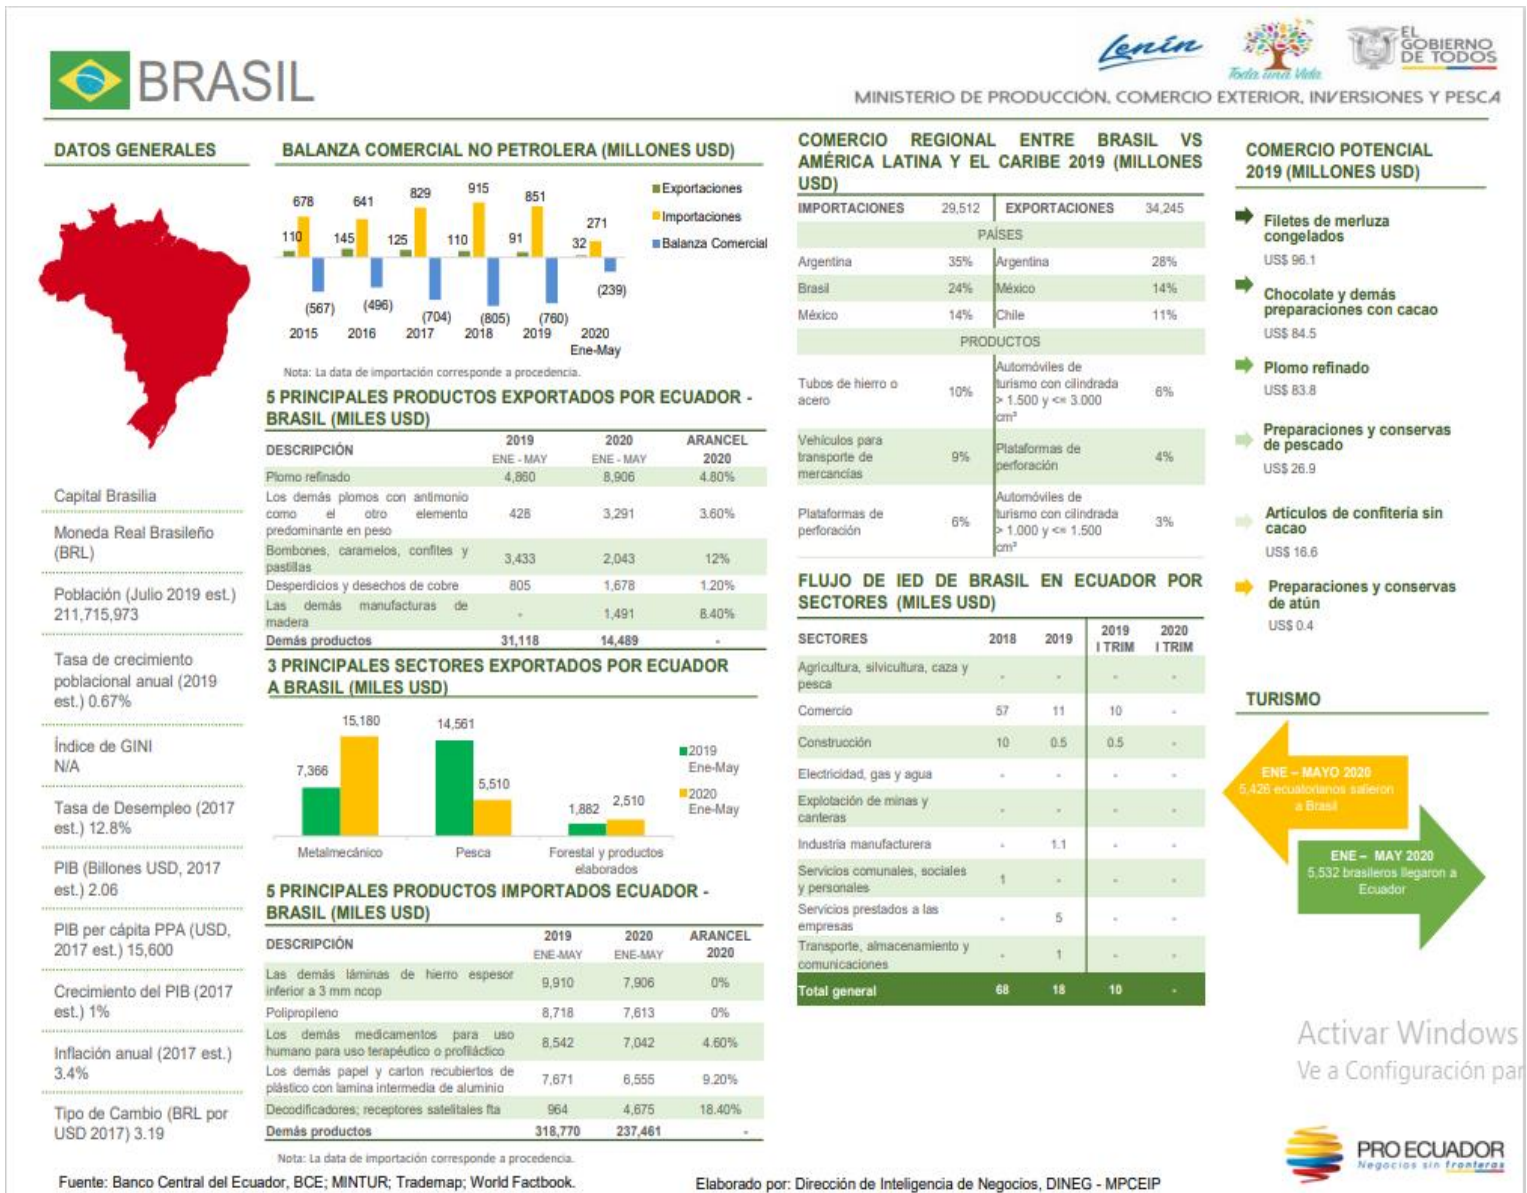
BRASIL

Lenín Toda una Vida EL GOBIERNO DE TODOS

MINISTERIO DE PRODUCCIÓN, COMERCIO EXTERIOR, INVERSIONES Y PESCA

DATOS GENERALES

Capital Brasilia

Moneda Real Brasileño (BRL)

Población (Julio 2019 est.) 211,715,973

Tasa de crecimiento poblacional anual (2019 est.) 0.67%

Índice de GINI N/A

Tasa de Desempleo (2017 est.) 12.8%

PIB (Billones USD, 2017 est.) 2.06

PIB per cápita PPA (USD, 2017 est.) 15,600

Crecimiento del PIB (2017 est.) 1%

Inflación anual (2017 est.) 3.4%

Tipo de Cambio (BRL por USD 2017) 3.19

BALANZA COMERCIAL NO PETROLERA (MILLONES USD)

Exportaciones
Importaciones
Balanza Comercial

| | 2015 | 2016 | 2017 | 2018 | 2019 | 2020 Ene-May |
|---|---|---|---|---|---|---|
| Exportaciones | 110 | 145 | 125 | 110 | 91 | 32 |
| Importaciones | 678 | 641 | 829 | 915 | 851 | 271 |
| Balanza Comercial | (567) | (496) | (704) | (805) | (760) | (239) |

Nota: La data de importación corresponde a procedencia.

5 PRINCIPALES PRODUCTOS EXPORTADOS POR ECUADOR - BRASIL (MILES USD)

| DESCRIPCIÓN | 2019 ENE - MAY | 2020 ENE - MAY | ARANCEL 2020 |
|---|---|---|---|
| Plomo refinado | 4,860 | 8,906 | 4.80% |
| Los demás plomos con antimonio como el otro elemento predominante en peso | 428 | 3,291 | 3.60% |
| Bombones, caramelos, confites y pastillas | 3,433 | 2,043 | 12% |
| Desperdicios y desechos de cobre | 805 | 1,678 | 1.20% |
| Las demás manufacturas de madera | - | 1,491 | 8.40% |
| Demás productos | 31,118 | 14,489 | - |

3 PRINCIPALES SECTORES EXPORTADOS POR ECUADOR A BRASIL (MILES USD)

2019 Ene-May
2020 Ene-May

| | 2019 Ene-May | 2020 Ene-May |
|---|---|---|
| Metalmecánico | 7,366 | 15,180 |
| Pesca | 14,561 | 5,510 |
| Forestal y productos elaborados | 1,882 | 2,510 |

5 PRINCIPALES PRODUCTOS IMPORTADOS ECUADOR - BRASIL (MILES USD)

| DESCRIPCIÓN | 2019 ENE-MAY | 2020 ENE-MAY | ARANCEL 2020 |
|---|---|---|---|
| Las demás láminas de hierro espesor inferior a 3 mm ncop | 9,910 | 7,906 | 0% |
| Polipropileno | 8,718 | 7,613 | 0% |
| Los demás medicamentos para uso humano para uso terapéutico o profiláctico | 8,542 | 7,042 | 4.60% |
| Los demás papel y carton recubiertos de plástico con lamina intermedia de aluminio | 7,671 | 6,555 | 9.20% |
| Decodificadores; receptores satelitales fta | 964 | 4,675 | 18.40% |
| Demás productos | 318,770 | 237,461 | - |

Nota: La data de importación corresponde a procedencia.

COMERCIO REGIONAL ENTRE BRASIL VS AMÉRICA LATINA Y EL CARIBE 2019 (MILLONES USD)

| IMPORTACIONES | 29,512 | EXPORTACIONES | 34,245 |
|---|---|---|---|
| PAÍSES | | | |
| Argentina | 35% | Argentina | 28% |
| Brasil | 24% | México | 14% |
| México | 14% | Chile | 11% |
| PRODUCTOS | | | |
| Tubos de hierro o acero | 10% | Automóviles de turismo con cilindrada > 1.500 y <= 3.000 cm³ | 6% |
| Vehículos para transporte de mercancías | 9% | Plataformas de perforación | 4% |
| Plataformas de perforación | 6% | Automóviles de turismo con cilindrada > 1.000 y <= 1.500 cm³ | 3% |

FLUJO DE IED DE BRASIL EN ECUADOR POR SECTORES (MILES USD)

| SECTORES | 2018 | 2019 | 2019 I TRIM | 2020 I TRIM |
|---|---|---|---|---|
| Agricultura, silvicultura, caza y pesca | - | - | - | - |
| Comercio | 57 | 11 | 10 | - |
| Construcción | 10 | 0.5 | 0.5 | - |
| Electricidad, gas y agua | - | - | - | - |
| Explotación de minas y canteras | - | - | - | - |
| Industria manufacturera | - | 1.1 | - | - |
| Servicios comunales, sociales y personales | 1 | - | - | - |
| Servicios prestados a las empresas | - | 5 | - | - |
| Transporte, almacenamiento y comunicaciones | - | 1 | - | - |
| Total general | 68 | 18 | 10 | - |

COMERCIO POTENCIAL 2019 (MILLONES USD)

Filetes de merluza congelados
US$ 96.1

Chocolate y demás preparaciones con cacao
US$ 84.5

Plomo refinado
US$ 83.8

Preparaciones y conservas de pescado
US$ 26.9

Artículos de confitería sin cacao
US$ 16.6

Preparaciones y conservas de atún
US$ 0.4

TURISMO

ENE – MAYO 2020
5,426 ecuatorianos salieron a Brasil

ENE – MAY 2020
5,532 brasileros llegaron a Ecuador

Activar Windows
Ve a Configuración par

PRO ECUADOR
Negocios sin fronteras

Fuente: Banco Central del Ecuador, BCE; MINTUR; Trademap; World Factbook.

Elaborado por: Dirección de Inteligencia de Negocios, DINEG - MPCEIP